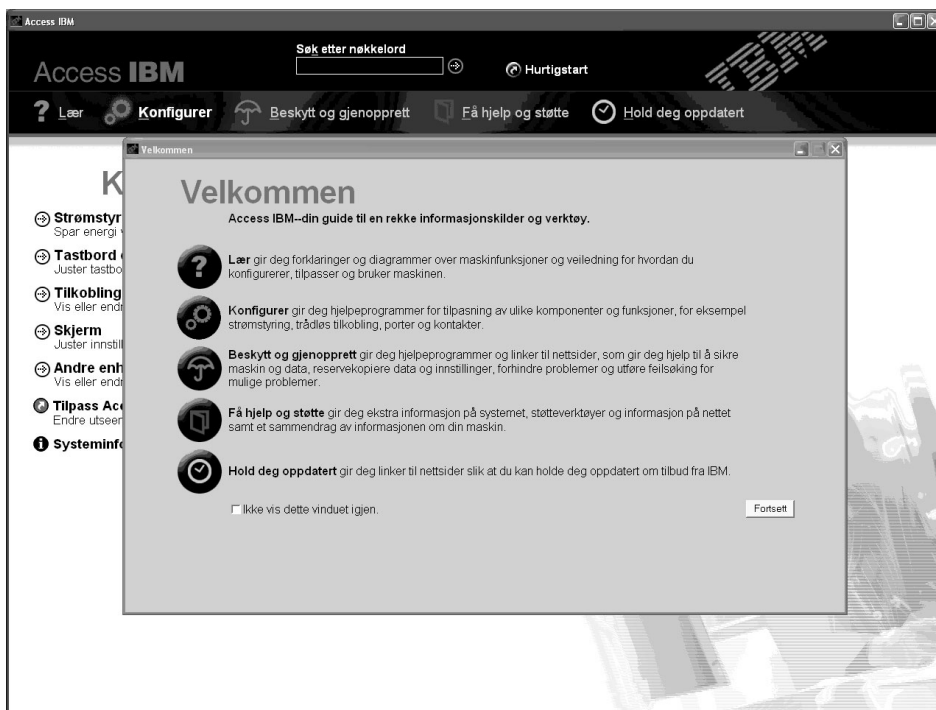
Access IBM

Søk etter nøkkelord

Hurtigstart

Access IBM

Lær Konfigurer Beskytt og gjenopprett Få hjelp og støtte Hold deg oppdatert

K

Strømstyr
Spar energi

Tastbord
Juster tastbo

Tilkobling
Vis eller endr

Skjerm
Juster innstill

Andre enh
Vis eller endr

Tilpass Ac
Endre utseen

Systeminf

Velkommen

Velkommen

Access IBM--din guide til en rekke informasjonskilder og verktøy.

Lær gir deg forklaringer og diagrammer over maskinfunksjoner og veiledning for hvordan du konfigurerer, tilpasser og bruker maskinen.

Konfigurer gir deg hjelpeprogrammer for tilpasning av ulike komponenter og funksjoner, for eksempel strømstyring, trådløs tilkobling, porter og kontakter.

Beskytt og gjenopprett gir deg hjelpeprogrammer og linker til nettsider, som gir deg hjelp til å sikre maskin og data, reservekopiere data og innstillinger, forhindre problemer og utføre feilsøking for mulige problemer.

Få hjelp og støtte gir deg ekstra informasjon på systemet, støtteverktøyer og informasjon på nettet samt et sammendrag av informasjonen om din maskin.

Hold deg oppdatert gir deg linker til nettsider slik at du kan holde deg oppdatert om tilbud fra IBM.

Ikke vis dette vinduet igjen.

Fortsett